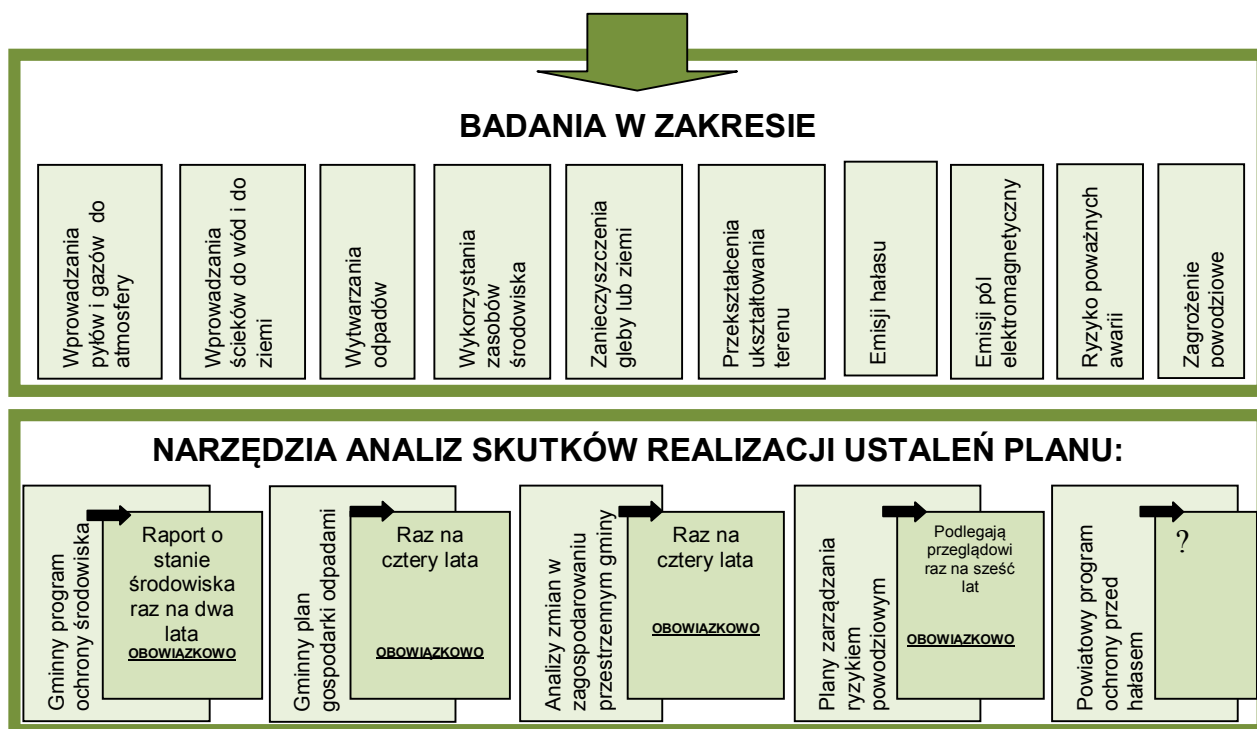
BADANIA W ZAKRESIE

Wprowadzania pyłów i gazów do atmosfery

Wprowadzania ścieków do wód i do ziemi

Wytwarzania odpadów

Wykorzystania zasobów środowiska

Zanieczyszczenia gleby lub ziemi

Przekształcenia ukształtowania terenu

Emisji hałasu

Emisji pól elektromagnetyczny

Ryzyko poważnych awarii

Zagrożenie powodziowe

NARZĘDZIA ANALIZ SKUTKÓW REALIZACJI USTALEŃ PLANU:

Gminny program ochrony środowiska

Raport o stanie środowiska raz na dwa lata
OBOWIĄZKOWO

Gminny plan gospodarki odpadami

Raz na cztery lata
OBOWIĄZKOWO

Analizy zmian w zagospodarowaniu przestrzennym gminy

Raz na cztery lata
OBOWIĄZKOWO

Plany zarządzania ryzykiem powodziowym

Podlegają przeglądowi raz na sześć lat
OBOWIĄZKOWO

Powiatowy program ochrony przed hałasem

?